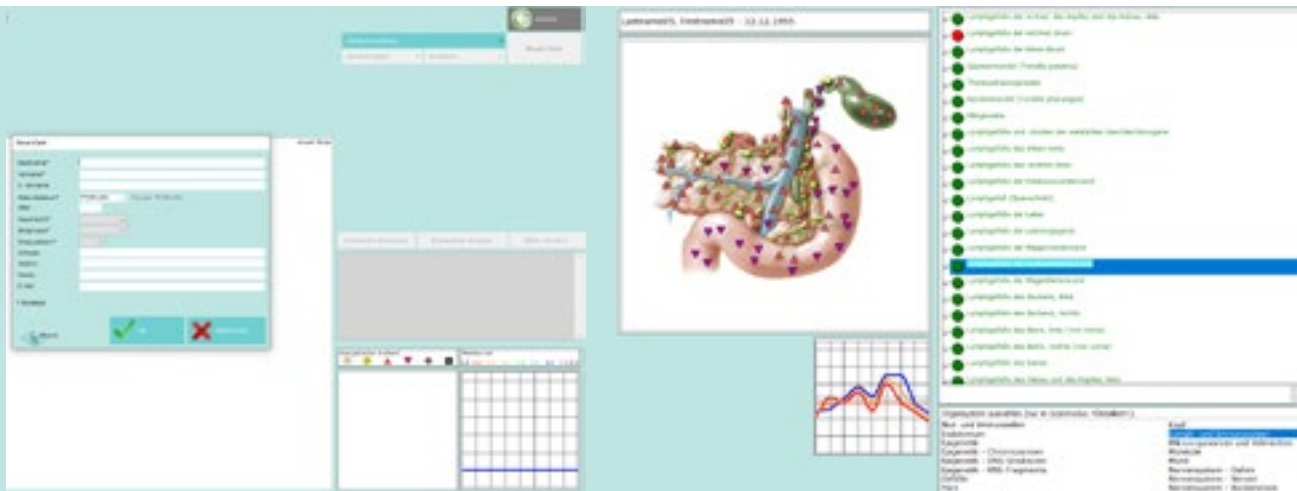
Lastname05, Firstname05 - 22.12.1955

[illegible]

Lymphgefäße der Achsel, des Kopfes und des Halses, links
Lymphgefäße der Achsel, rechts
Lymphgefäße des Beckens
Gaumenmandel (Tonsilla palatina)
Thoraxlymphgefäße
Rachenmandel (Tonsilla pharyngea)
Milzgefäße
Lymphgefäße und -knoten der weiblichen Geschlechtsorgane
Lymphgefäße des linken Arms
Lymphgefäße des rechten Arms
Lymphgefäße der Unterbauchorgane
Lymphgefäß (Querschnitt)
Lymphgefäße der Leber
Lymphgefäße der Lunge
Lymphgefäße der Magenorgane
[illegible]
Lymphgefäße des Magendarms
Lymphgefäße des Beckens, links
Lymphgefäße des Beckens, rechts
Lymphgefäße des Beins, links
Lymphgefäße des Beins, rechts
Lymphgefäße des Darms
Lymphgefäße des Halses und des Kopfes

Organsystem auswählen
Blut- und Immunzellen
Endokrinium
Epigenetik
Kopf
Blut- und Immunzellen
Muskel
Nervensystem